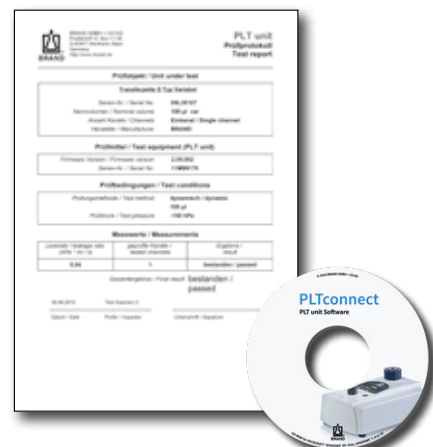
PLT unit
Prüfprotokoll
Test report

BRAND

Prüfobjekt / Unit under test

Transferpette S Typ Variabel

Serien-Nr. / Serial No.
Nennvolumen / Nominal volume
Anzahl Kanäle / Channels
Hersteller / Manufacturer

Prüfmittel / Test equipment (PLT unit)

Firmware-Version / Firmware version
Serien-Nr. / Serial No.

Prüfbedingungen / Test conditions

Prüfungsmethode / Test method
Prüfdruck / Test pressure

Messwerte / Measurements

bestanden / passed

Gesamtergebnis / Final result: bestanden / passed

Datum / Date
Prüfer / Inspector
Unterschrift / Signature

PLTconnect
PLT unit Software

BRAND